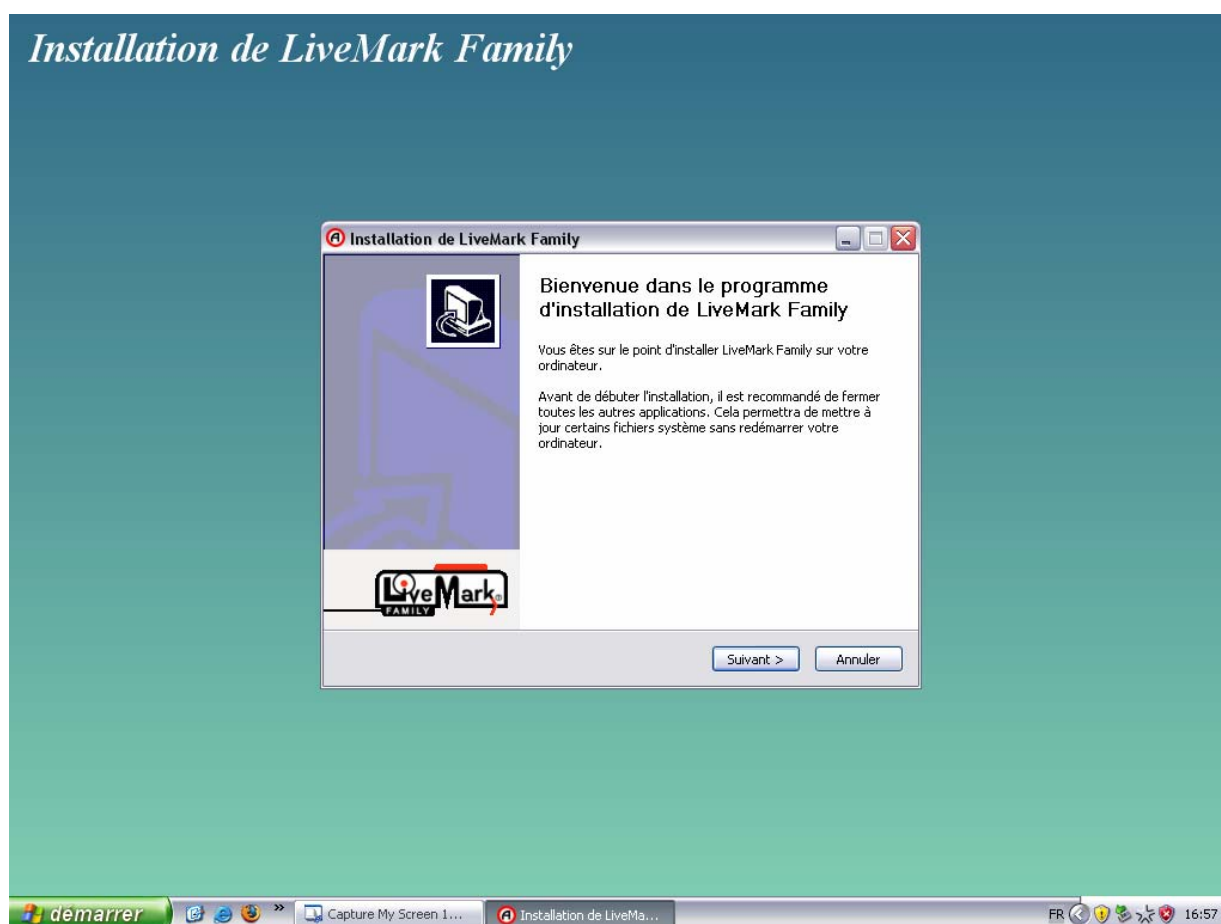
Installation de LiveMark Family

Installation de LiveMark Family

Bienvenue dans le programme d'installation de LiveMark Family

Vous êtes sur le point d'installer LiveMark Family sur votre ordinateur.

Avant de débuter l'installation, il est recommandé de fermer toutes les autres applications. Cela permettra de mettre à jour certains fichiers système sans redémarrer votre ordinateur.

LiveMark FAMILY

Suivant >
Annuler

démarrer
Capture My Screen 1...
Installation de LiveMa...
FR
16:57